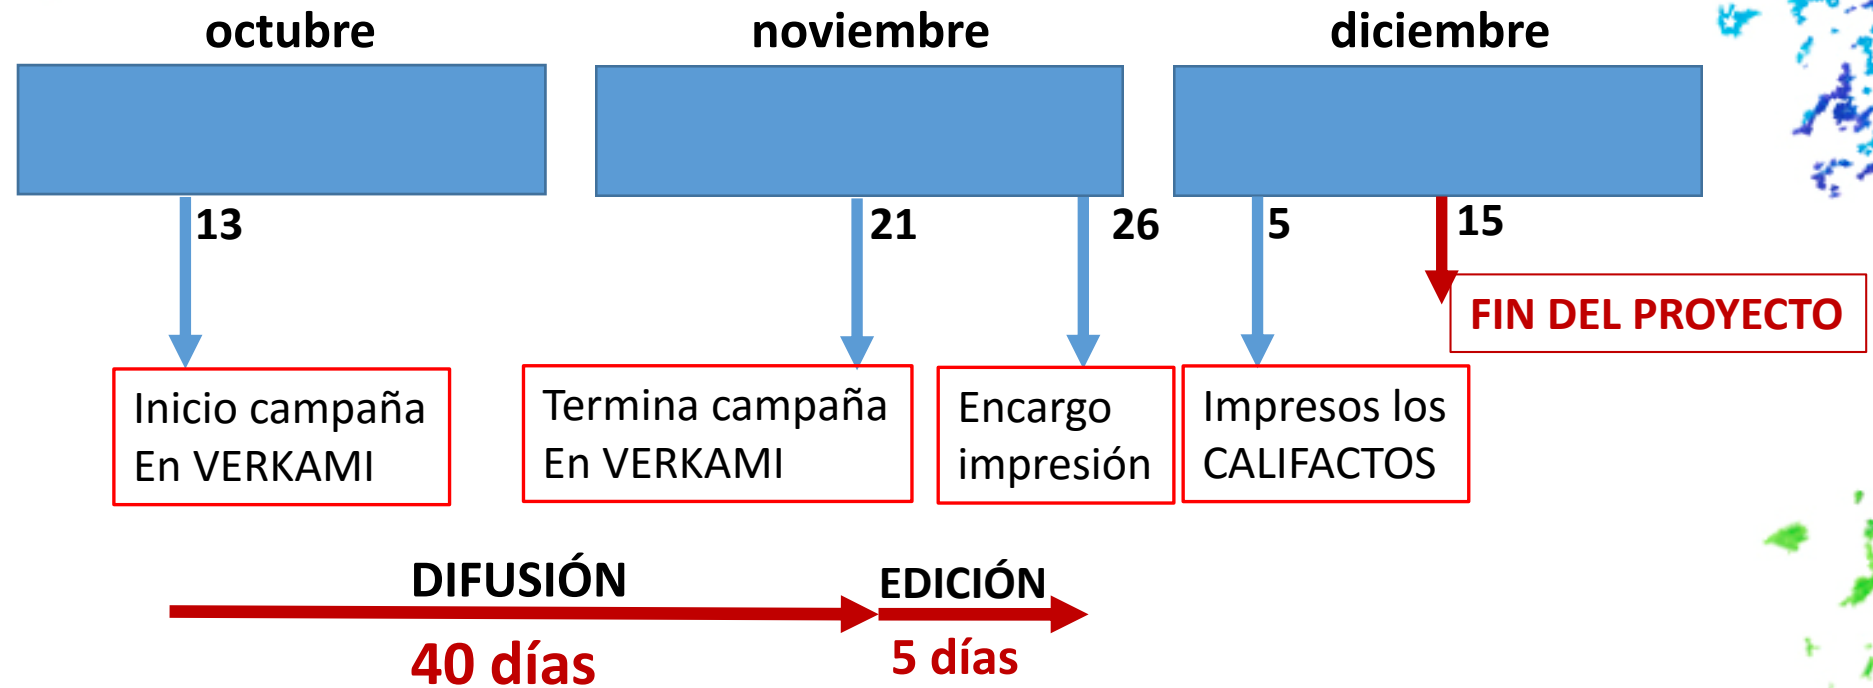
octubre

noviembre

diciembre

13

21

26

5

15

FIN DEL PROYECTO

Inicio campaña
En VERKAMI

Termina campaña
En VERKAMI

Encargo
impresión

Impresos los
CALIFACTOS

DIFUSIÓN

EDICIÓN

40 días

5 días